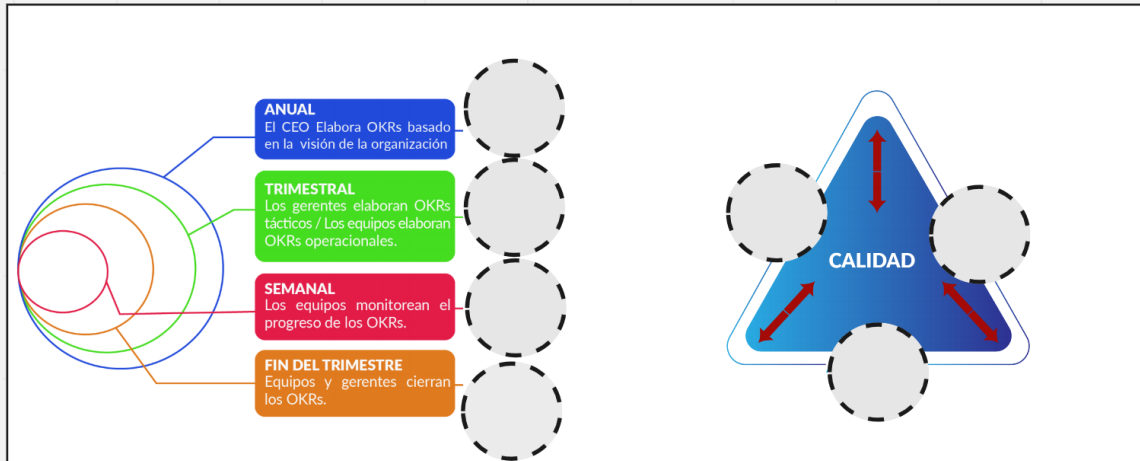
ANUAL
El CEO Elabora OKRs basado en la visión de la organización

TRIMESTRAL
Los gerentes elaboran OKRs tácticos / Los equipos elaboran OKRs operacionales.

SEMANAL
Los equipos monitorean el progreso de los OKRs.

FIN DEL TRIMESTRE
Equipos y gerentes cierran los OKRs.

CALIDAD